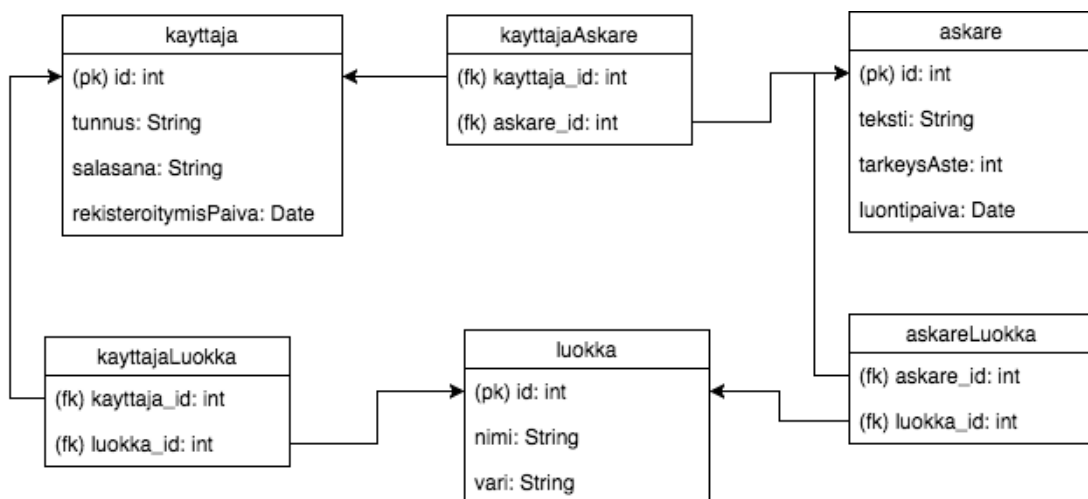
kayttaja
(pk) id: int
tunnus: String
salasana: String
rekisteroitymisPaiva: Date

kayttajaAskare
(fk) kayttaja_id: int
(fk) askare_id: int

askare
(pk) id: int
teksti: String
tarkeysAste: int
luontipaiva: Date

kayttajaLuokka
(fk) kayttaja_id: int
(fk) luokka_id: int

luokka
(pk) id: int
nimi: String
vari: String

askareLuokka
(fk) askare_id: int
(fk) luokka_id: int